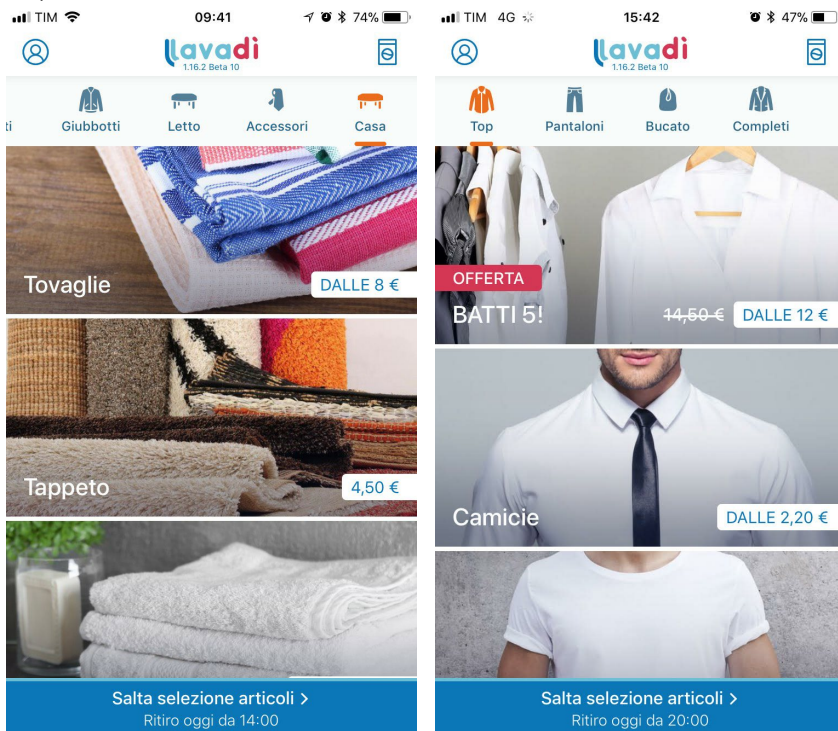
TIM 09:41 74%

lavadi
1.16.2 Beta 10

ti Giubbotti Letto Accessori Casa

Tovaglie
DALLE 8 €

Tappeto
4,50 €

Salta selezione articoli >
Ritiro oggi da 14:00

TIM 4G 15:42 47%

lavadi
1.16.2 Beta 10

Top Pantaloni Bucato Completi

OFFERTA
BATTI 5!
14,50 €
DALLE 12 €

Camicie
DALLE 2,20 €

Salta selezione articoli >
Ritiro oggi da 20:00